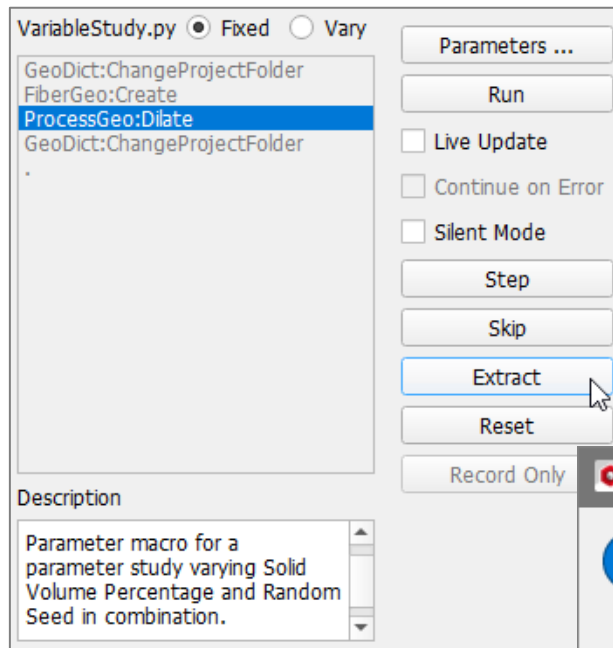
VariableStudy.py Fixed Vary

GeoDict:ChangeProjectFolder
FiberGeo:Create
ProcessGeo:Dilate
GeoDict:ChangeProjectFolder
.

Description

Parameter macro for a parameter study varying Solid Volume Percentage and Random Seed in combination.

Parameters ...

Run

Live Update

Continue on Error

Silent Mode

Step

Skip

Extract

Reset

Record Only